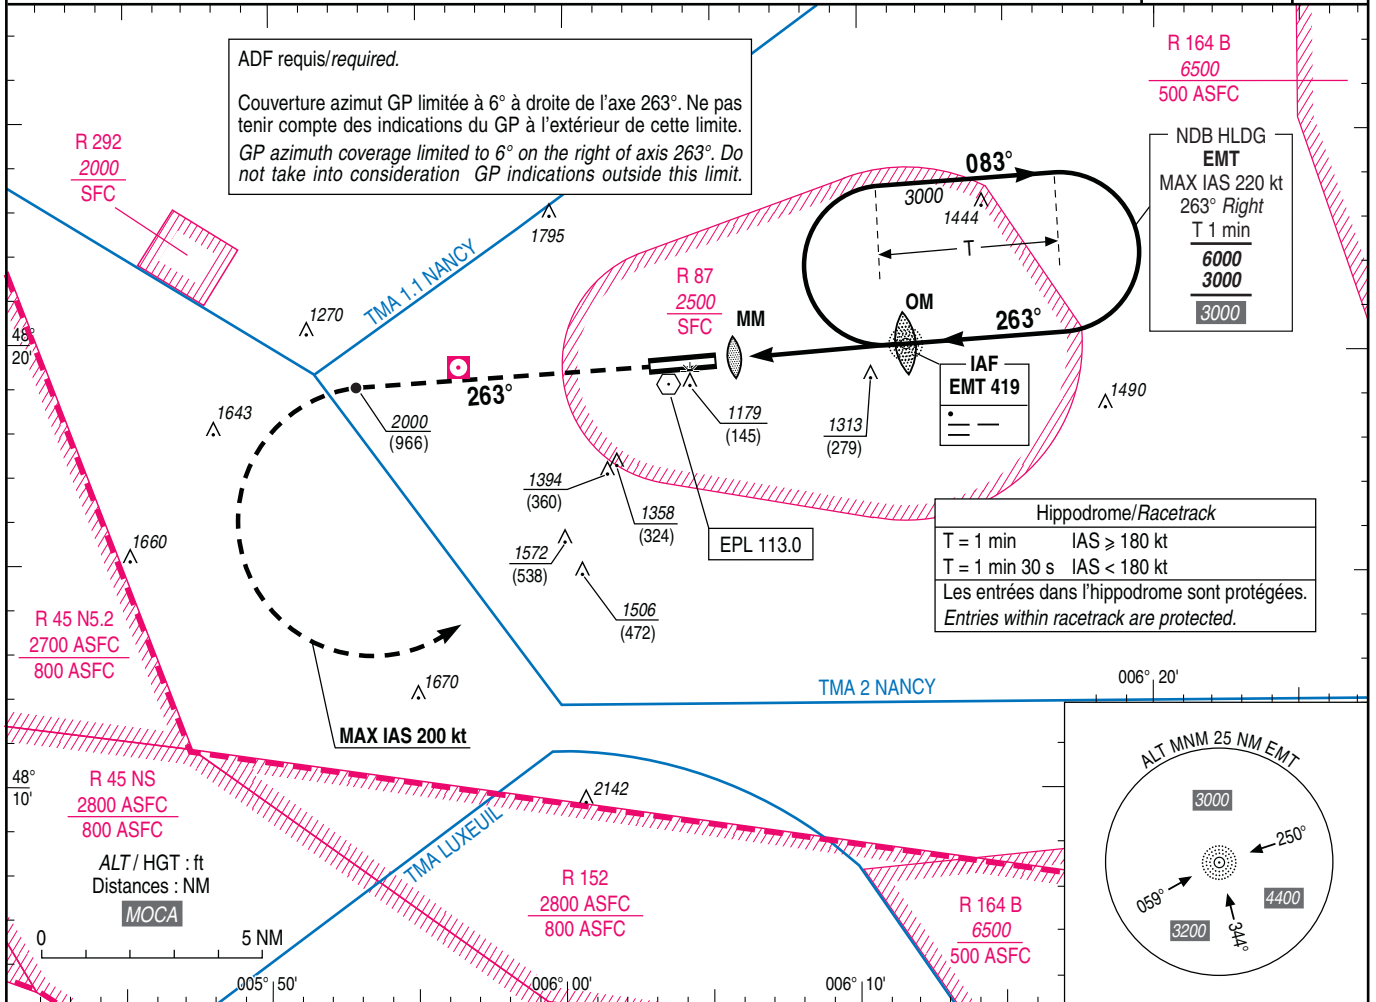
ADF requis/*required.*

Couverture azimut GP limitée à 6° à droite de l'axe 263°. Ne pas tenir compte des indications du GP à l'extérieur de cette limite.
*GP azimuth coverage limited to 6° on the right of axis 263°. Do not take into consideration GP indications outside this limit.*

R 164 B
6500
500 ASFC

R 292
2000
SFC

083°
3000
1444
T

NDB HLDG
EMT
MAX IAS 220 kt
263° *Right*
T 1 min
6000
3000
3000

1795
TMA 1.1 NANCY
1270
48°
20'

R 87
2500
SFC
MM
OM
263°
IAF
EMT 419

263°
2000
(966)
1643
1179
(145)
1313
(279)
1490

1394
(360)
1358
(324)
EPL 113.0
1572
(538)
1506
(472)
1660

Hippodrome/*Racetrack*

| T = 1 min | IAS ⩾ 180 kt |
|---|---|
| T = 1 min 30 s | IAS < 180 kt |

Les entrées dans l'hippodrome sont protégées.
*Entries within racetrack are protected.*

R 45 N5.2
2700 ASFC
800 ASFC

1670
TMA 2 NANCY
006° 20'
MAX IAS 200 kt

ALT MNM 25 NM EMT
3000
250°
059°
4400
3200
344°

48°
10'
R 45 NS
2800 ASFC
800 ASFC
2142
TMA LUXEUIL

ALT / HGT : ft
Distances : NM
MOCA

R 152
2800 ASFC
800 ASFC

R 164 B
6500
500 ASFC

0
5 NM
005° 50'
006° 00'
006° 10'